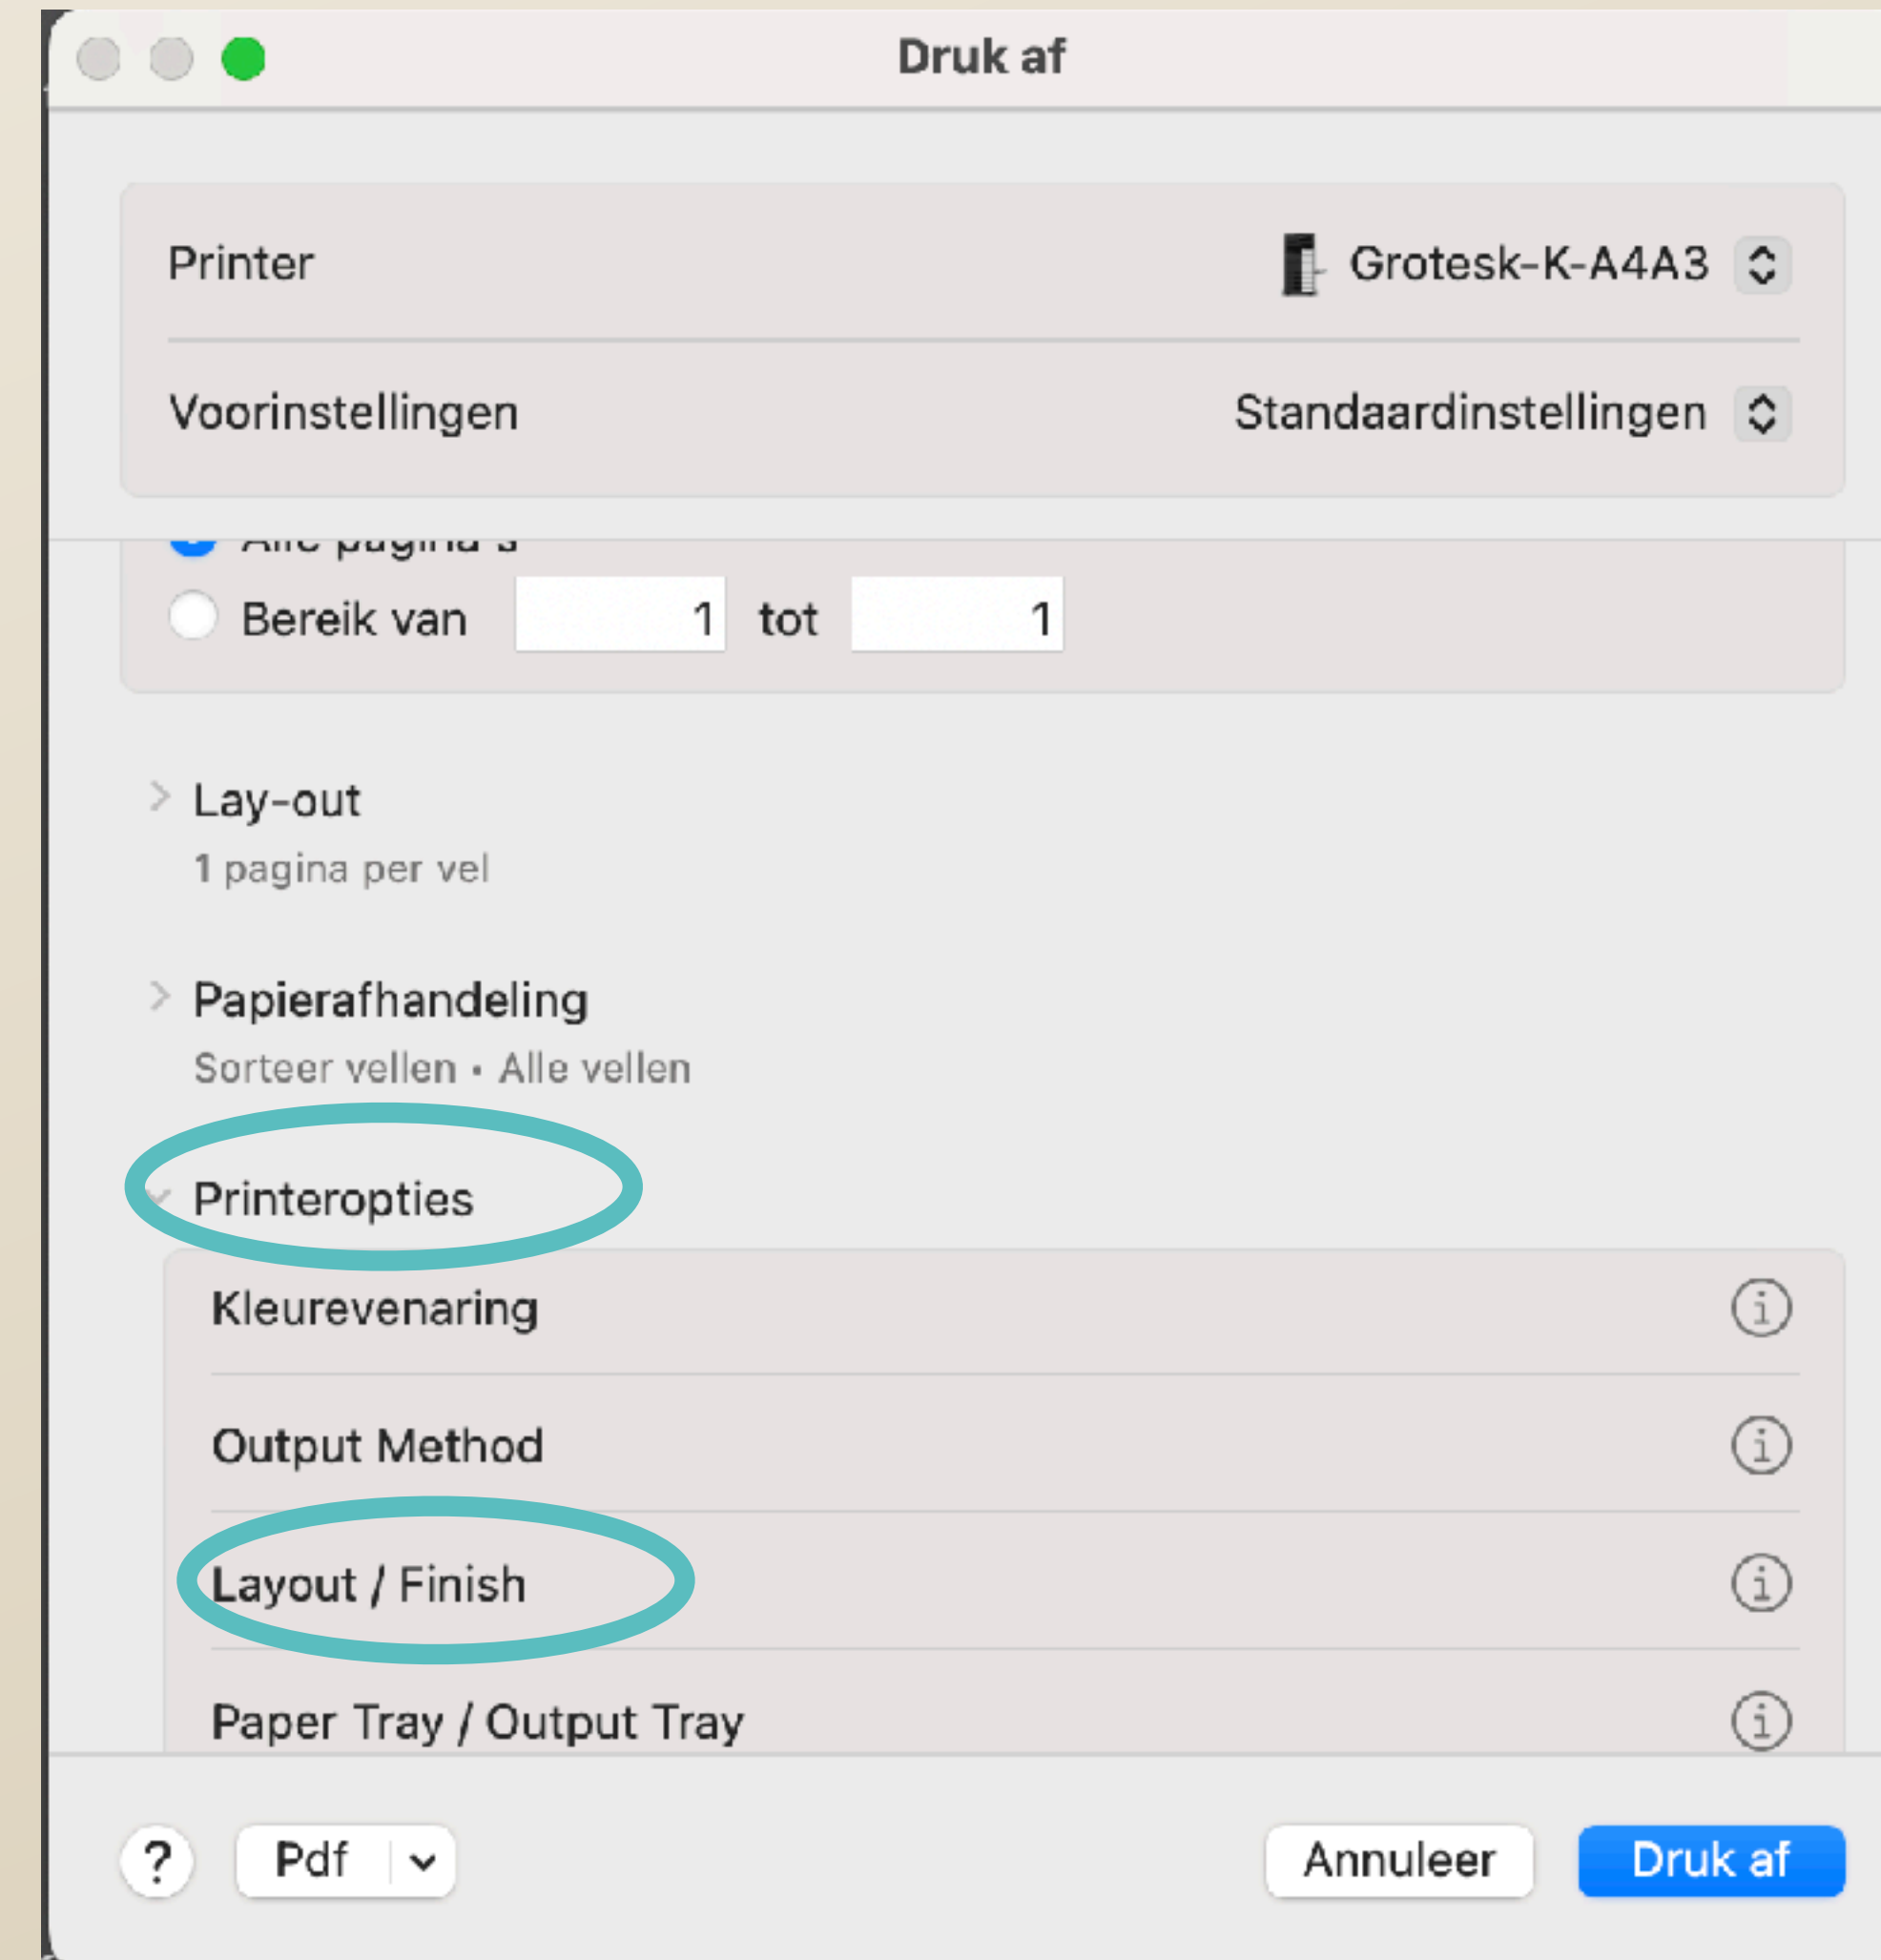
Druk af

Printer Grotesk-K-A4A3

Voorinstellingen Standaardinstellingen

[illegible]

Bereik van 1 tot 1

Lay-out
1 pagina per vel

Papierafhandeling
Sorteer vellen • Alle vellen

Printeropties

Kleurevenaring

Output Method

Layout / Finish

Paper Tray / Output Tray

?

Pdf

Annuleer

Druk af